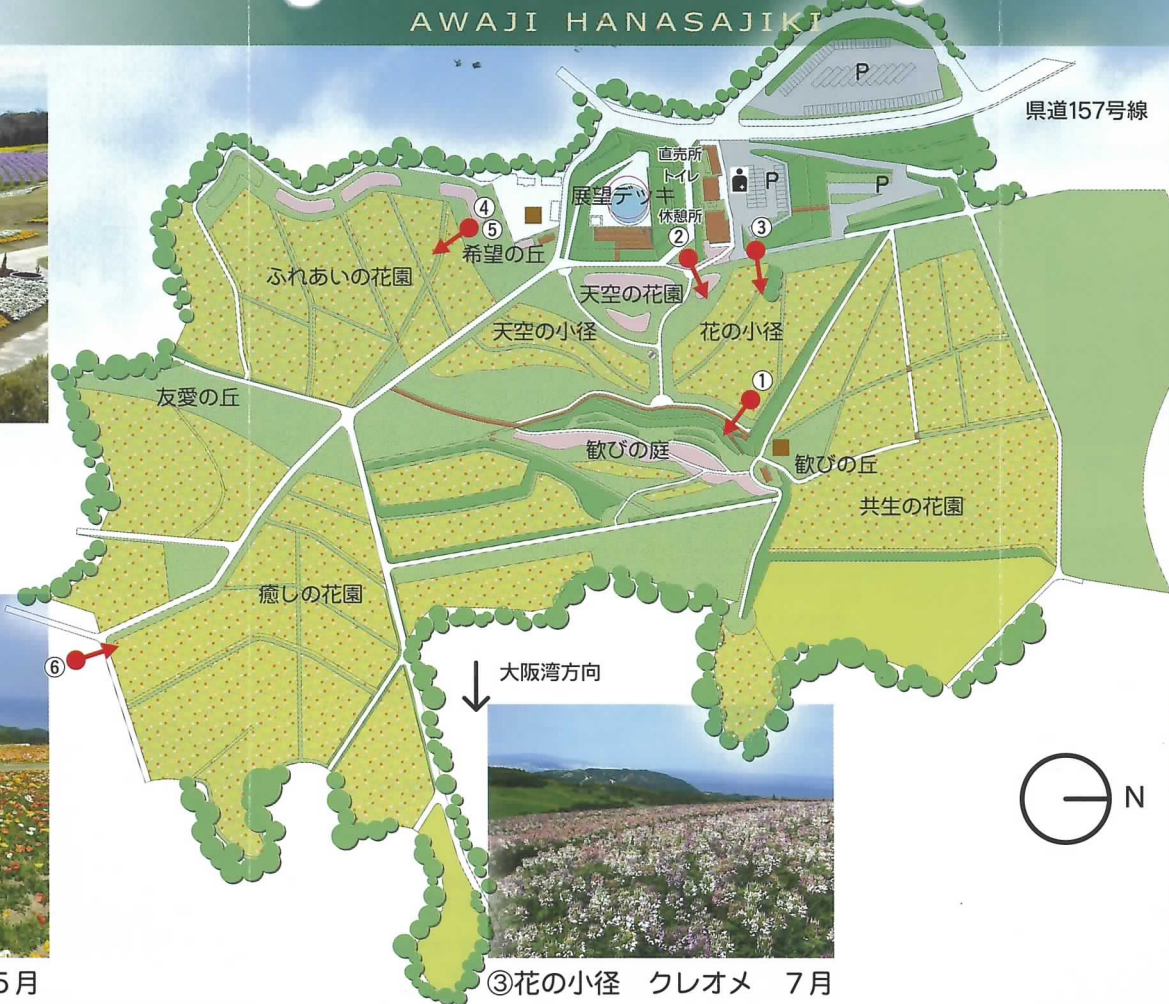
AWAJI HANASAJIKI

P

県道157号線

直売所
トイレ
休憩所

P

P

展望デッキ

④
⑤
希望の丘

②

③

ふれあいの花園

天空の花園

天空の小径

花の小径

①

友愛の丘

歓びの庭

歓びの丘

共生の花園

癒しの花園

⑥

大阪湾方向

N

5月

③花の小径　クレオメ　7月